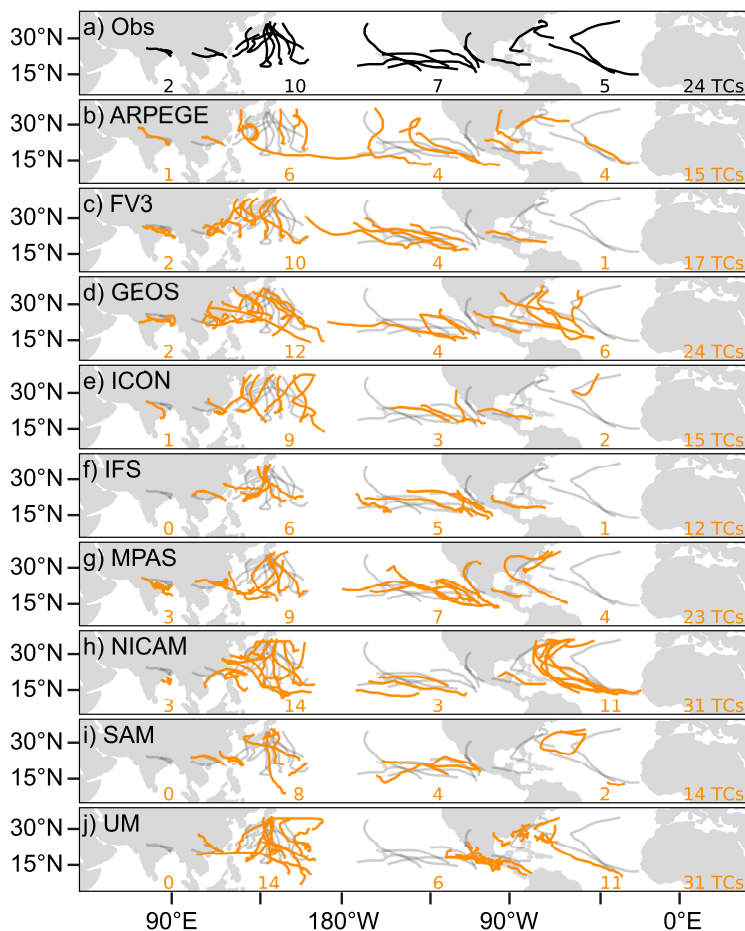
30°N
15°N
a) Obs
2 10 7 5 24 TCs

30°N
15°N
b) ARPEGE
1 6 4 4 15 TCs

30°N
15°N
c) FV3
2 10 4 1 17 TCs

30°N
15°N
d) GEOS
2 12 4 6 24 TCs

30°N
15°N
e) ICON
1 9 3 2 15 TCs

30°N
15°N
f) IFS
0 6 5 1 12 TCs

30°N
15°N
g) MPAS
3 9 7 4 23 TCs

30°N
15°N
h) NICAM
3 14 3 11 31 TCs

30°N
15°N
i) SAM
0 8 4 2 14 TCs

30°N
15°N
j) UM
0 14 6 11 31 TCs

90°E 180°W 90°W 0°E